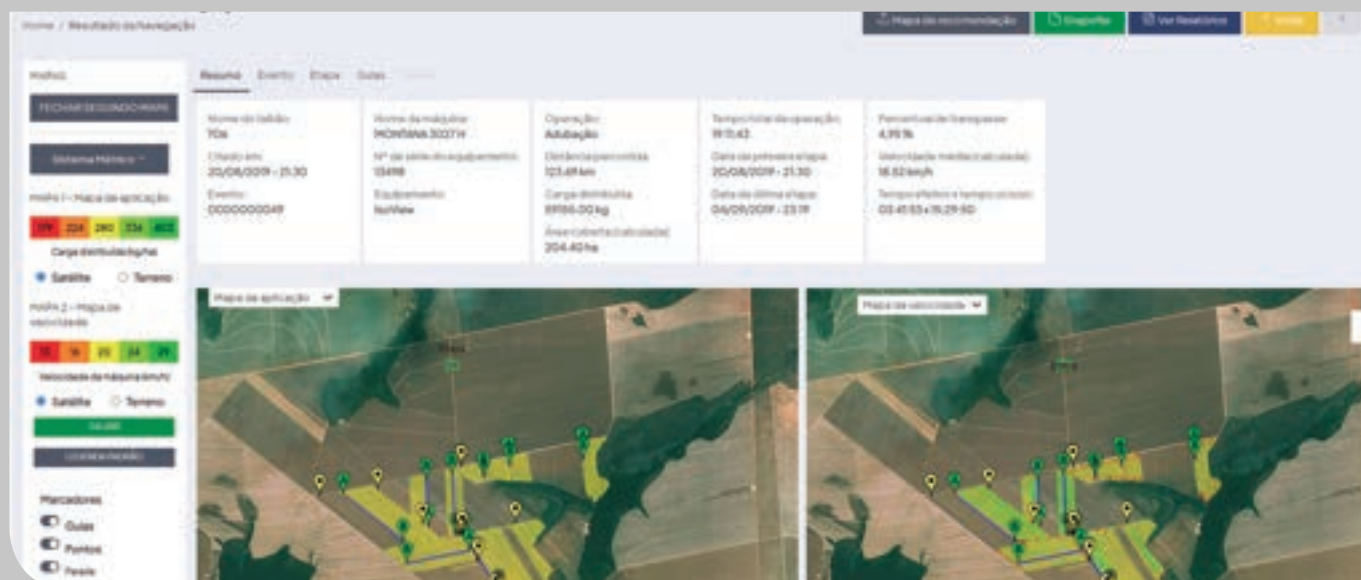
Home / Resultado da Navegação

Mapa de recomendação | Exportar | Ver Relatórios | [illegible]

Mapas

FECHAR SEGUNDO MAPA

Sistema Métrico

MAPA 1 - Mapa de aplicação

179 | 224 | 280 | 336 | 403

Carga distribuída(kg/ha)

Satélite | Terreno

MAPA 2 - Mapa de velocidade

13 | 16 | 20 | 24 | 29

Velocidade da máquina(km/h)

Satélite | Terreno

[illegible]

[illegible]

Marcadores

Guias

Pontos

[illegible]

Resumo | Eventos | Etapa | Guias

Nome do talhão: T06
Criado em: 20/08/2019 - 21:30
Evento: 0000000049

Nome da máquina: MONTANA 30374
Nº de série do equipamento: 13498
Equipamento: IsoView

Operação: Adubação
Distância percorrida: 123.49 km
Carga distribuída: 89156.00 kg
Área coberta (calculada): 204.40 ha

Tempo total de operação: 19:11:43
Data da primeira etapa: 20/08/2019 - 21:30
Data da última etapa: 04/09/2019 - 23:19

Percentual de transpasse: 4.95 %
Velocidade média (calculada): 16.52 km/h
Tempo efetivo x tempo ocioso: 03:41:53 x 15:29:50

Mapa de aplicação

Mapa de velocidade